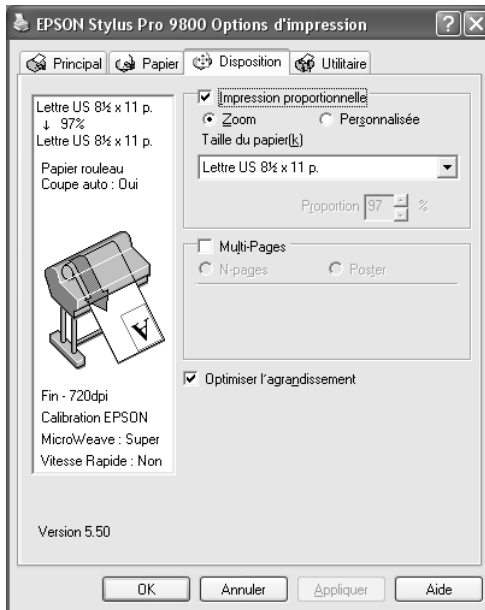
EPSON Stylus Pro 9800 Options d'impression

?

Principal
Papier
Disposition
Utilitaire

Lettre US 8½ x 11 p.
↓ 97%
Lettre US 8½ x 11 p.

Papier rouleau
Coupe auto : Oui

Fin - 720dpi
Calibration EPSON
MicroWeave : Super
Vitesse Rapide : Non

Version 5.50

Impression proportionnelle
Zoom
Personnalisée
Taille du papier(k)
Lettre US 8½ x 11 p.
Proportion 97 %

Multi-Pages
N-pages
Poster

Optimiser l'agrandissement

OK
Annuler
Appliquer
Aide